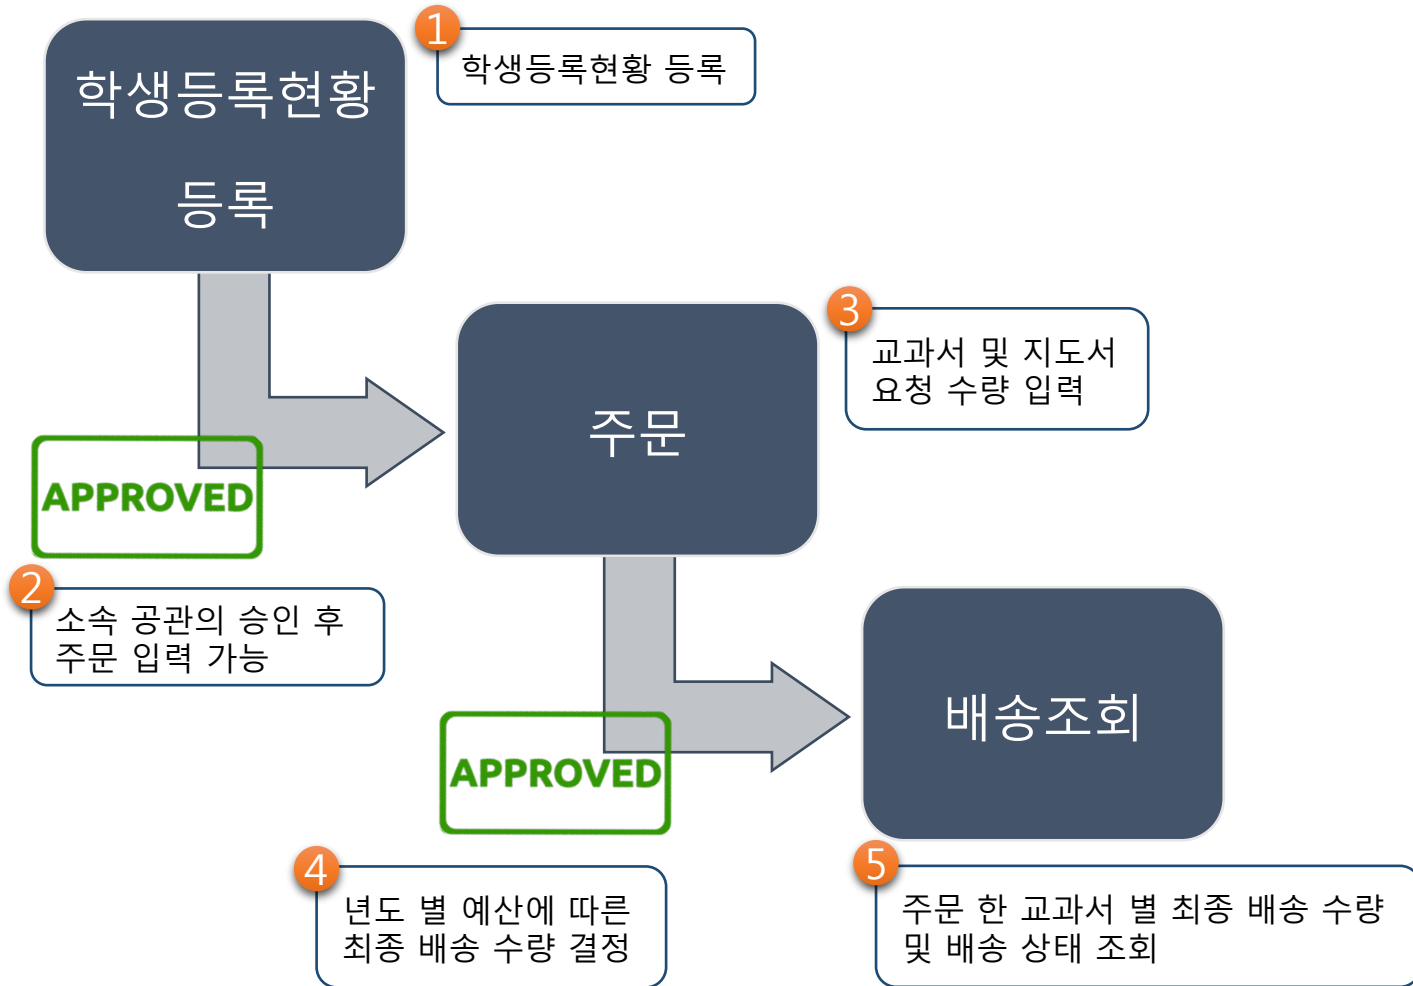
학생등록현황 등록

1
학생등록현황 등록

APPROVED

2
소속 공관의 승인 후 주문 입력 가능

주문

3
교과서 및 지도서 요청 수량 입력

APPROVED

4
년도 별 예산에 따른 최종 배송 수량 결정

배송조회

5
주문 한 교과서 별 최종 배송 수량 및 배송 상태 조회